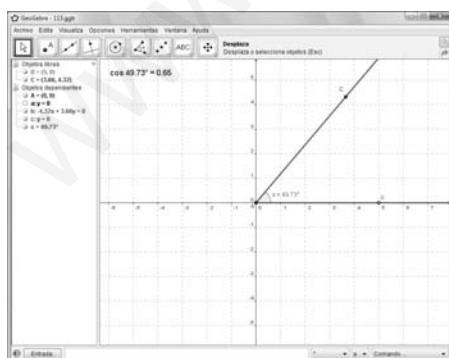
GeoGebra - 113.ggb

Archivo Edita Visualiza Opciones Herramientas Ventana Ayuda

ABC

Desplaza
Desplaza o selecciona objetos (Esc)

Objetos libres
B = (5, 0)
C = (3.66, 4.32)
Objetos dependientes
A = (0, 0)
a: y = 0
b: -4.32x + 3.66y = 0
c: y = 0
α = 49.73°

cos 49.73° = 0.65

C

α = 49.73°

B

-8 -7 -6 -5 -4 -3 -2 -1 0 1 2 3 4 5 6 7

5
4
3
2
1
-1
-2
-3
-4
-5

Entrada

α Comando...